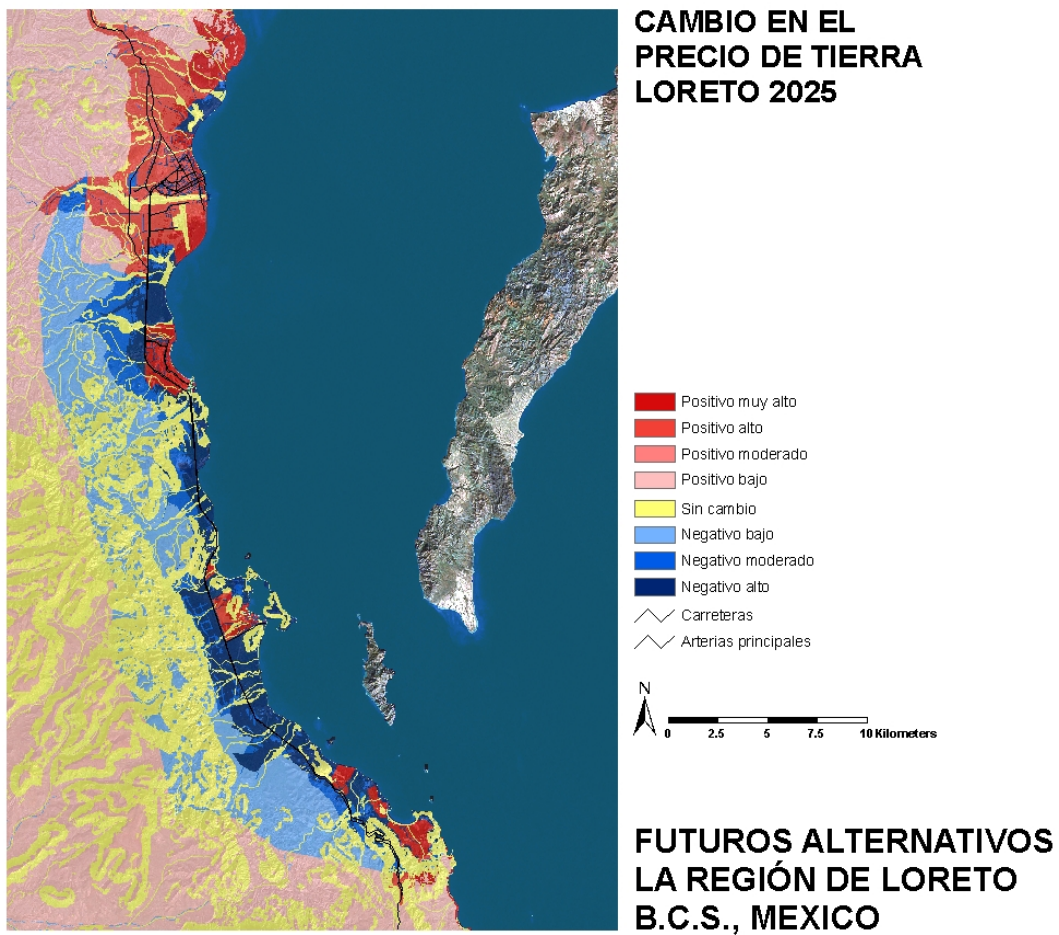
CAMBIO EN EL PRECIO DE TIERRA LORETO 2025

Positivo muy alto
Positivo alto
Positivo moderado
Positivo bajo
Sin cambio
Negativo bajo
Negativo moderado
Negativo alto
Carreteras
Arterias principales

N

0 2.5 5 7.5 10 Kilometers

FUTUROS ALTERNATIVOS LA REGIÓN DE LORETO B.C.S., MEXICO